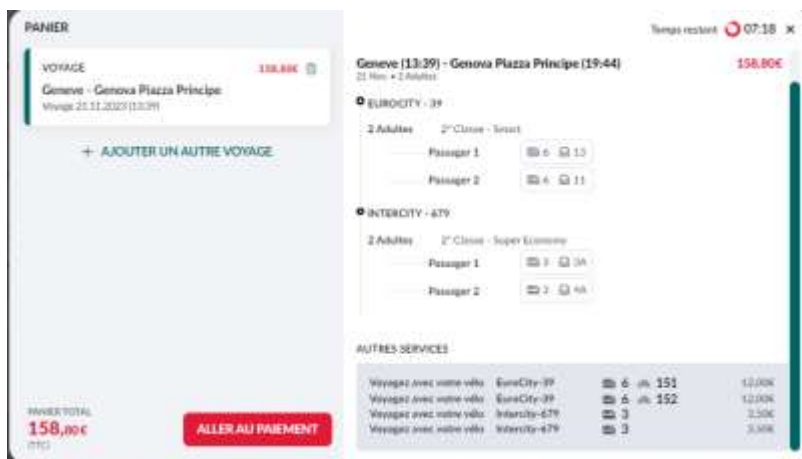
PANIER

VOYAGE 158,80€

Geneve - Genova Piazza Principe

Voyage 21.11.2023 (13:39)

+ AJOUTER UN AUTRE VOYAGE

PANIER TOTAL

158,80€

(TTC)

ALLER AU PAIEMENT

Temps restant 07:18 ×

Geneve (13:39) - Genova Piazza Principe (19:44) 158,80€

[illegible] • 2 Adultes

EUROCITY - 39

2 Adultes 2° Classe - Smart

Passager 1 6 13

Passager 2 6 11

INTERCITY - 679

2 Adultes 2° Classe - Super Economy

Passager 1 3 3A

Passager 2 3 4A

AUTRES SERVICES

| | | | |
|---|---|---|---|
| Voyagez avec votre vélo | EuroCity-39 | 6 151 | 12,00€ |
| Voyagez avec votre vélo | EuroCity-39 | 6 152 | 12,00€ |
| Voyagez avec votre vélo | Intercity-679 | 3 | 3,50€ |
| Voyagez avec votre vélo | Intercity-679 | 3 | 3,50€ |